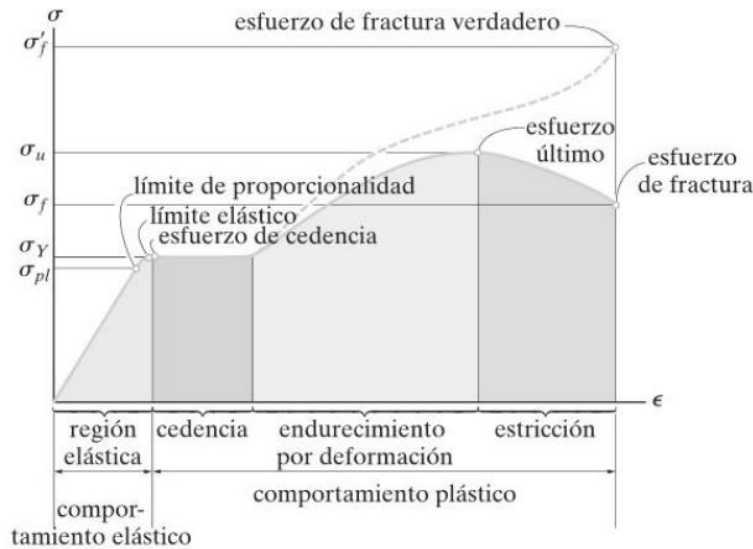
$\sigma$

esfuerzo de fractura verdadero

$\sigma'_f$

$\sigma_u$

esfuerzo último

esfuerzo de fractura

$\sigma_f$

límite de proporcionalidad

límite elástico

esfuerzo de cedencia

$\sigma_Y$

$\sigma_{pl}$

$\epsilon$

región elástica

cedencia

endurecimiento por deformación

estricción

comportamiento elástico

comportamiento plástico